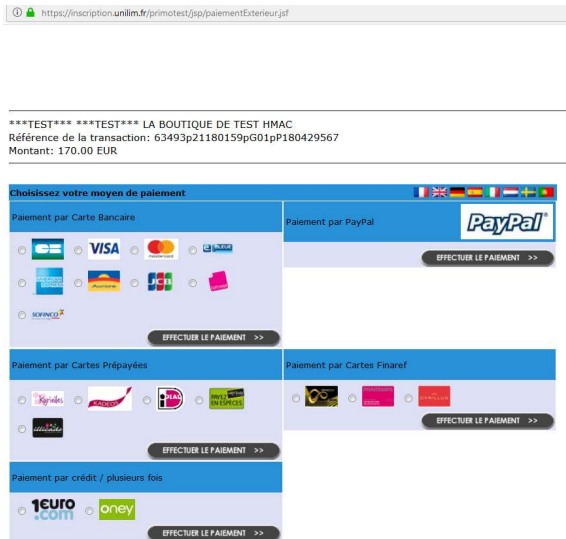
https://inscription.unilim.fr/primotest/jsp/paiementExterieur.jsf

***TEST*** ***TEST*** LA BOUTIQUE DE TEST HMAC
Référence de la transaction: 63493p21180159pG01pP180429567
Montant: 170.00 EUR

Choisissez votre moyen de paiement

Paiement par Carte Bancaire

CB VISA mastercard e-BLEUE
AMERICAN EXPRESS Aurore JCB
SOFINCO

EFFECTUER LE PAIEMENT >>

Paiement par PayPal

PayPal

EFFECTUER LE PAIEMENT >>

Paiement par Cartes Prépayées

Kadéos iDEAL PAYLIB EN ESPECES

EFFECTUER LE PAIEMENT >>

Paiement par Cartes Finaref

EFFECTUER LE PAIEMENT >>

Paiement par crédit / plusieurs fois

1euro.com oney

EFFECTUER LE PAIEMENT >>